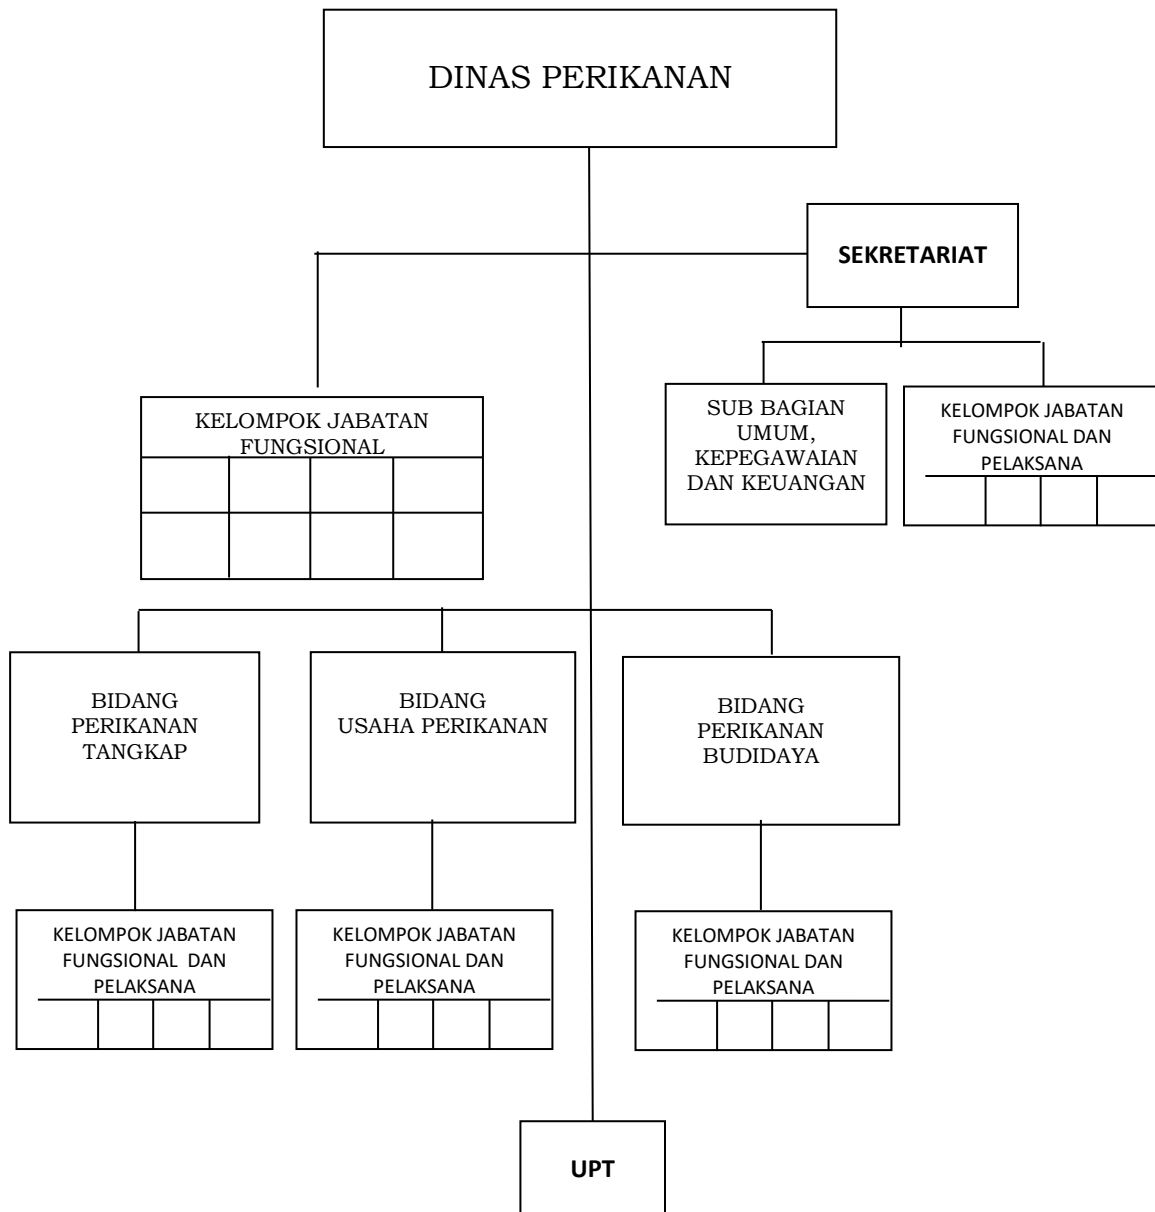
DINAS PERIKANAN

SEKRETARIAT

KELOMPOK JABATAN FUNGSIONAL

SUB BAGIAN UMUM, KEPEGAWAIAN DAN KEUANGAN

KELOMPOK JABATAN FUNGSIONAL DAN PELAKSANA

BIDANG PERIKANAN TANGKAP

BIDANG USAHA PERIKANAN

BIDANG PERIKANAN BUDIDAYA

KELOMPOK JABATAN FUNGSIONAL DAN PELAKSANA

KELOMPOK JABATAN FUNGSIONAL DAN PELAKSANA

KELOMPOK JABATAN FUNGSIONAL DAN PELAKSANA

UPT